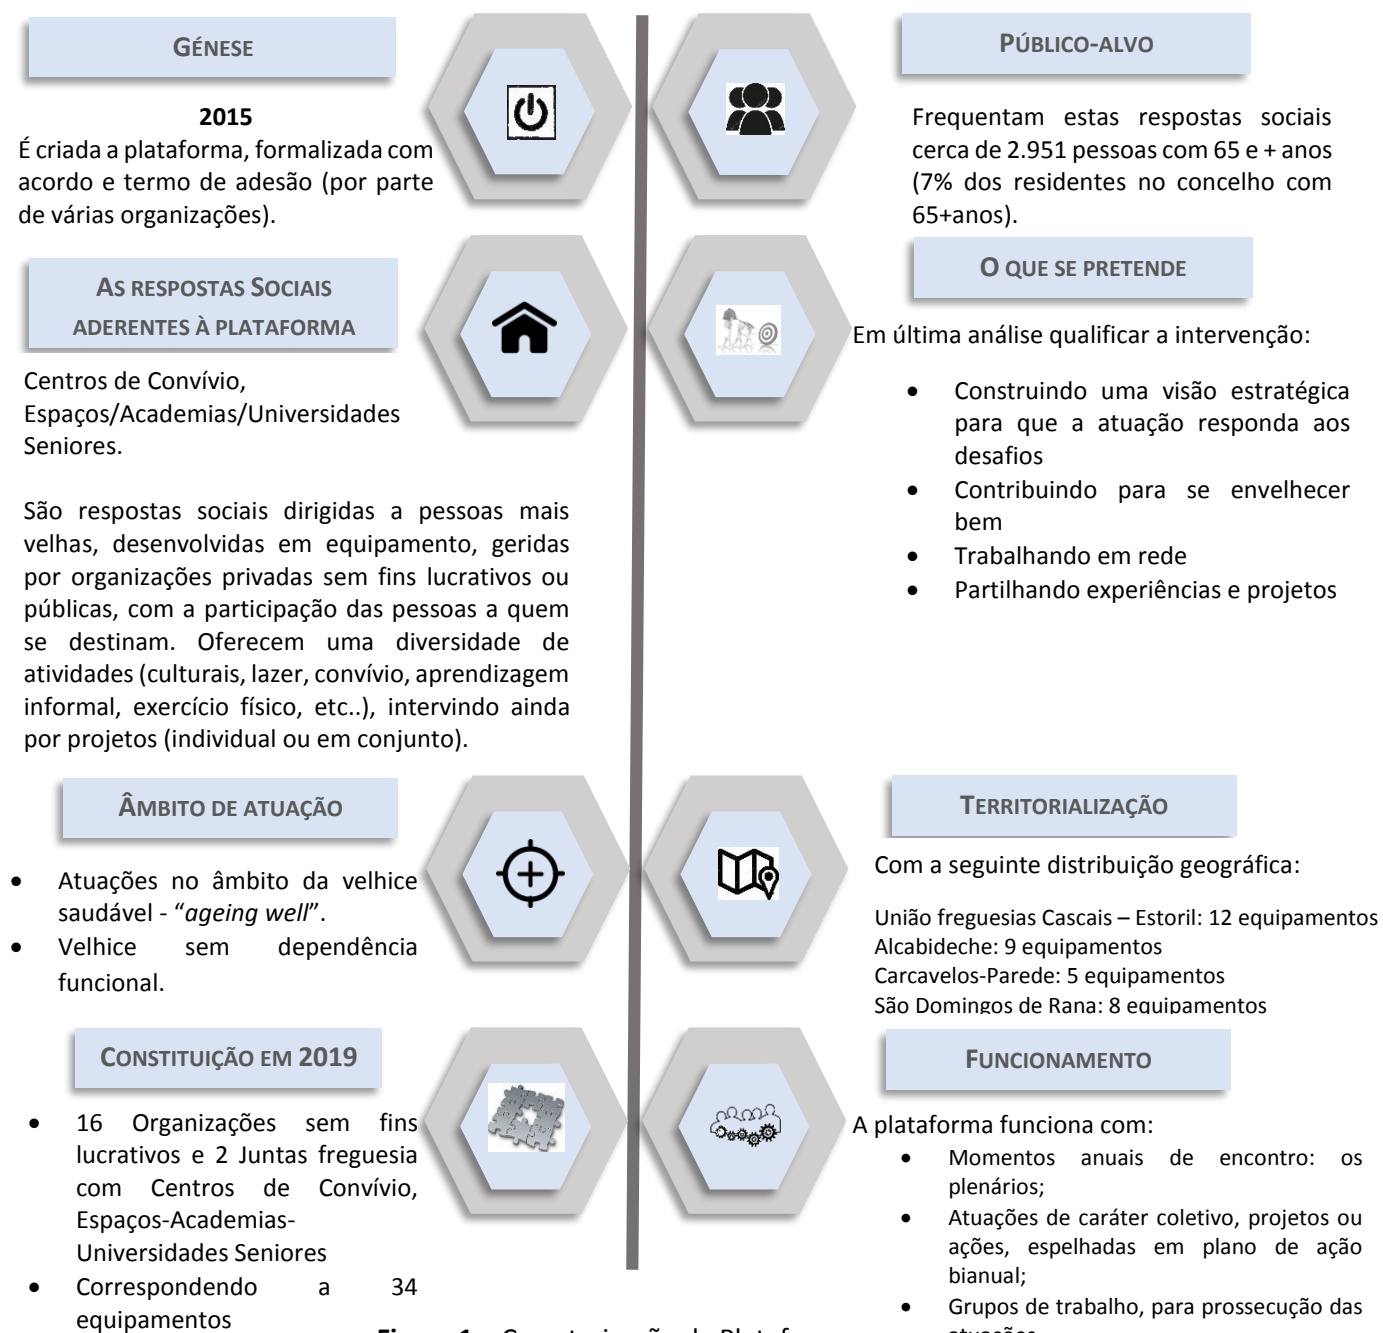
GÉNESE

2015
É criada a plataforma, formalizada com acordo e termo de adesão (por parte de várias organizações).

AS RESPOSTAS SOCIAIS ADERENTES À PLATAFORMA

Centros de Convívio, Espaços/Academias/Universidades Seniores.

São respostas sociais dirigidas a pessoas mais velhas, desenvolvidas em equipamento, geridas por organizações privadas sem fins lucrativos ou públicas, com a participação das pessoas a quem se destinam. Oferecem uma diversidade de atividades (culturais, lazer, convívio, aprendizagem informal, exercício físico, etc..), intervindo ainda por projetos (individual ou em conjunto).

ÂMBITO DE ATUAÇÃO

- Atuações no âmbito da velhice saudável - "*ageing well*".
- Velhice sem dependência funcional.

CONSTITUIÇÃO EM 2019

- 16 Organizações sem fins lucrativos e 2 Juntas freguesia com Centros de Convívio, Espaços-Academias-Universidades Seniores
- Correspondendo a 34 equipamentos

Figura 1 – Caracterização da Plataf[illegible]

PÚBLICO-ALVO

Frequentam estas respostas sociais cerca de 2.951 pessoas com 65 e + anos (7% dos residentes no concelho com 65+anos).

O QUE SE PRETENDE

Em última análise qualificar a intervenção:

- Construindo uma visão estratégica para que a atuação responda aos desafios
- Contribuindo para se envelhecer bem
- Trabalhando em rede
- Partilhando experiências e projetos

TERRITORIALIZAÇÃO

Com a seguinte distribuição geográfica:

União freguesias Cascais – Estoril: 12 equipamentos
Alcabideche: 9 equipamentos
Carcavelos-Parede: 5 equipamentos
São Domingos de Rana: 8 equipamentos

FUNCIONAMENTO

A plataforma funciona com:

- Momentos anuais de encontro: os plenários;
- Atuações de caráter coletivo, projetos ou ações, espelhadas em plano de ação bianual;
- Grupos de trabalho, para prossecução das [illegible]